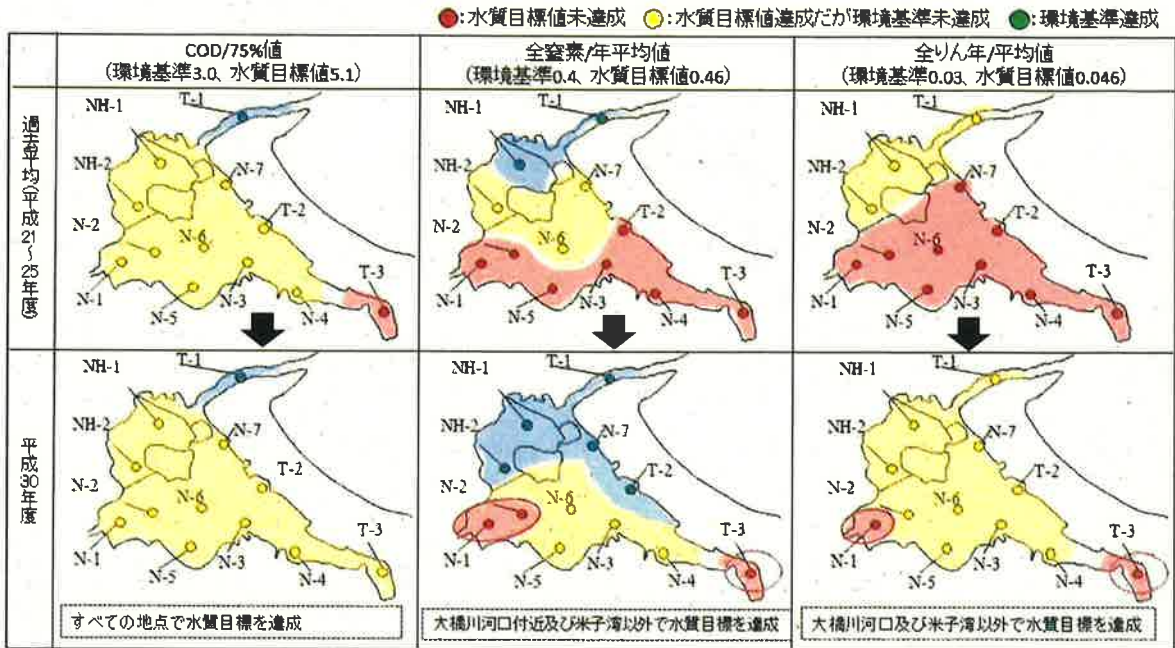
●:水質目標値未達成 ○:水質目標値達成だが環境基準未達成 ●:環境基準達成

| | COD/75%値（環境基準3.0、水質目標値5.1） | 全窒素/年平均値（環境基準0.4、水質目標値0.46） | 全りん年/平均値（環境基準0.03、水質目標値0.046） |
|---|---|---|---|
| 過去平均（平成21～25年度） | NH-1 T-1 NH-2 N-7 T-2 N-2 N-6 T-3 N-1 N-5 N-3 N-4 | NH-1 T-1 NH-2 N-7 T-2 N-2 N-6 T-3 N-1 N-5 N-3 N-4 | NH-1 T-1 NH-2 N-7 T-2 N-2 N-6 T-3 N-1 N-5 N-3 N-4 |
| 平成30年度 | NH-1 T-1 NH-2 N-7 T-2 N-2 N-6 T-3 N-1 N-5 N-3 N-4 すべての地点で水質目標を達成 | NH-1 T-1 NH-2 N-7 T-2 N-2 N-6 T-3 N-1 N-5 N-3 N-4 大橋川河口付近及び米子湾以外で水質目標を達成 | NH-1 T-1 NH-2 N-7 T-2 N-2 N-6 T-3 N-1 N-5 N-3 N-4 大橋川河口及び米子湾以外で水質目標を達成 |